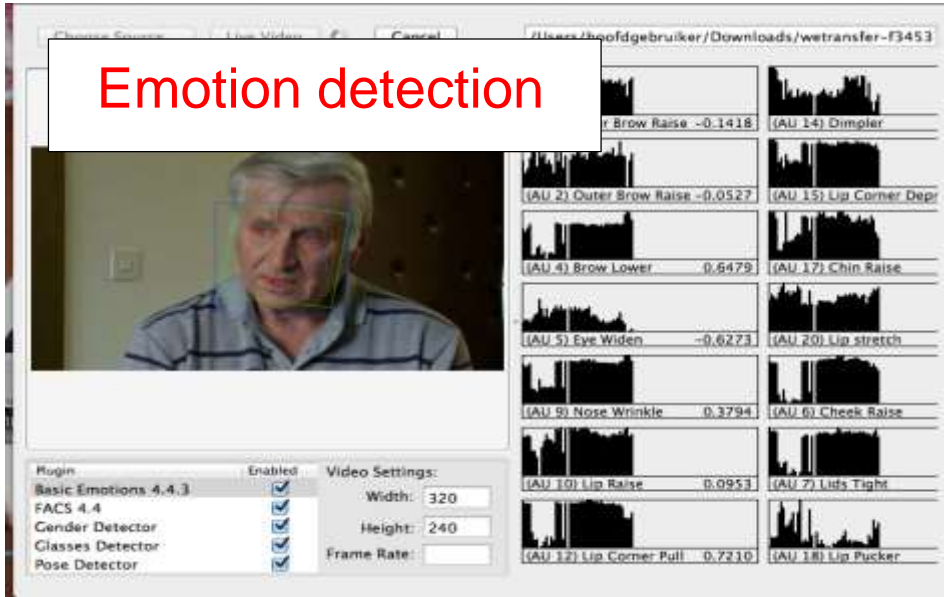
Choose Source Live Video Cancel /Users/hoofdgebruiker/Downloads/wetransfer-f3453

Emotion detection

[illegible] Brow Raise -0.1418
(AU 14) Dimpler
(AU 2) Outer Brow Raise -0.0527
(AU 15) Lip Corner Depr
(AU 4) Brow Lower 0.6479
(AU 17) Chin Raise
(AU 5) Eye Widen -0.6273
(AU 20) Lip stretch
(AU 9) Nose Wrinkle 0.3794
(AU 6) Cheek Raise
(AU 10) Lip Raise 0.0953
(AU 7) Lids Tight
(AU 12) Lip Corner Pull 0.7210
(AU 18) Lip Pucker

| Plugin | Enabled |
|---|---|
| Basic Emotions 4.4.3 | ✔ |
| FACS 4.4 | ✔ |
| Gender Detector | ✔ |
| Glasses Detector | ✔ |
| Pose Detector | ✔ |

Video Settings:
Width: 320
Height: 240
Frame Rate: